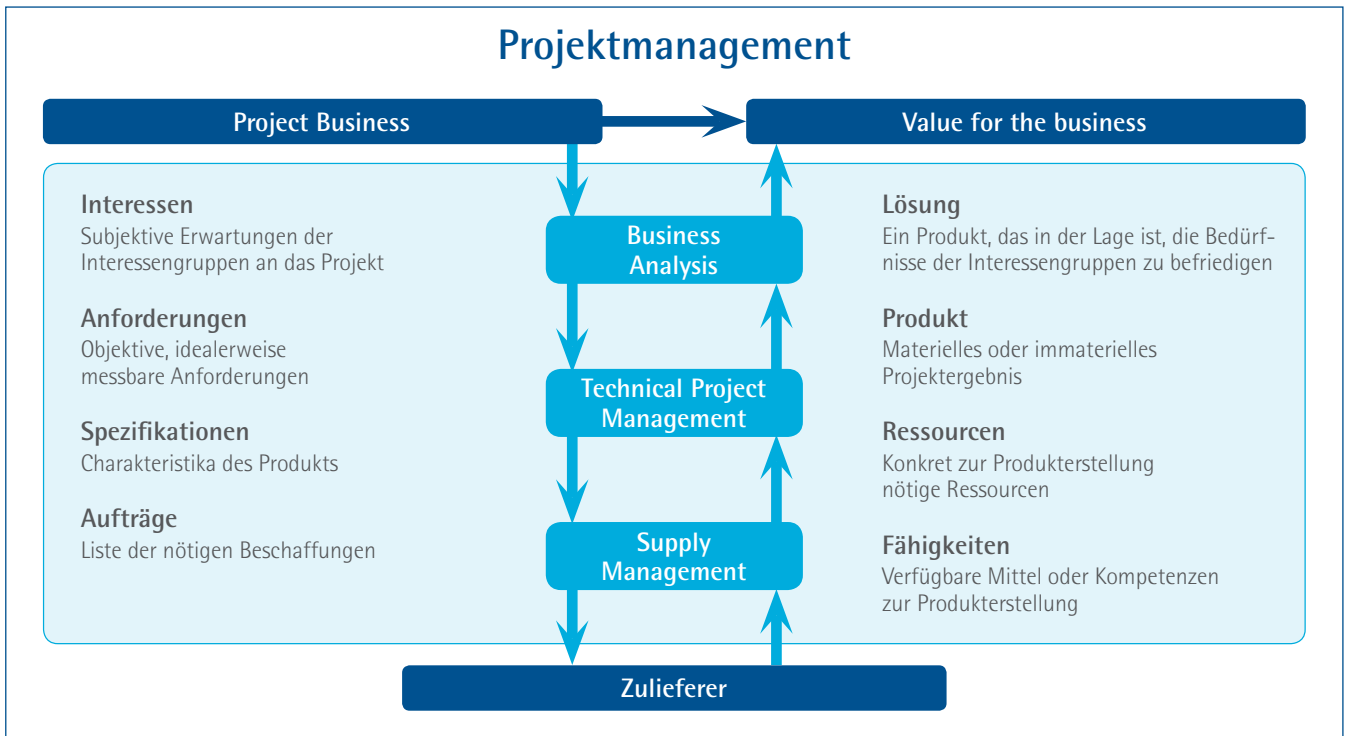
Projektmanagement

Project Business

Value for the business

Interessen
Subjektive Erwartungen der Interessengruppen an das Projekt

Anforderungen
Objektive, idealerweise messbare Anforderungen

Spezifikationen
Charakteristika des Produkts

Aufträge
Liste der nötigen Beschaffungen

Business Analysis

Technical Project Management

Supply Management

Lösung
Ein Produkt, das in der Lage ist, die Bedürfnisse der Interessengruppen zu befriedigen

Produkt
Materielles oder immaterielles Projektergebnis

Ressourcen
Konkret zur Produkterstellung nötige Ressourcen

Fähigkeiten
Verfügbare Mittel oder Kompetenzen zur Produkterstellung

Zulieferer